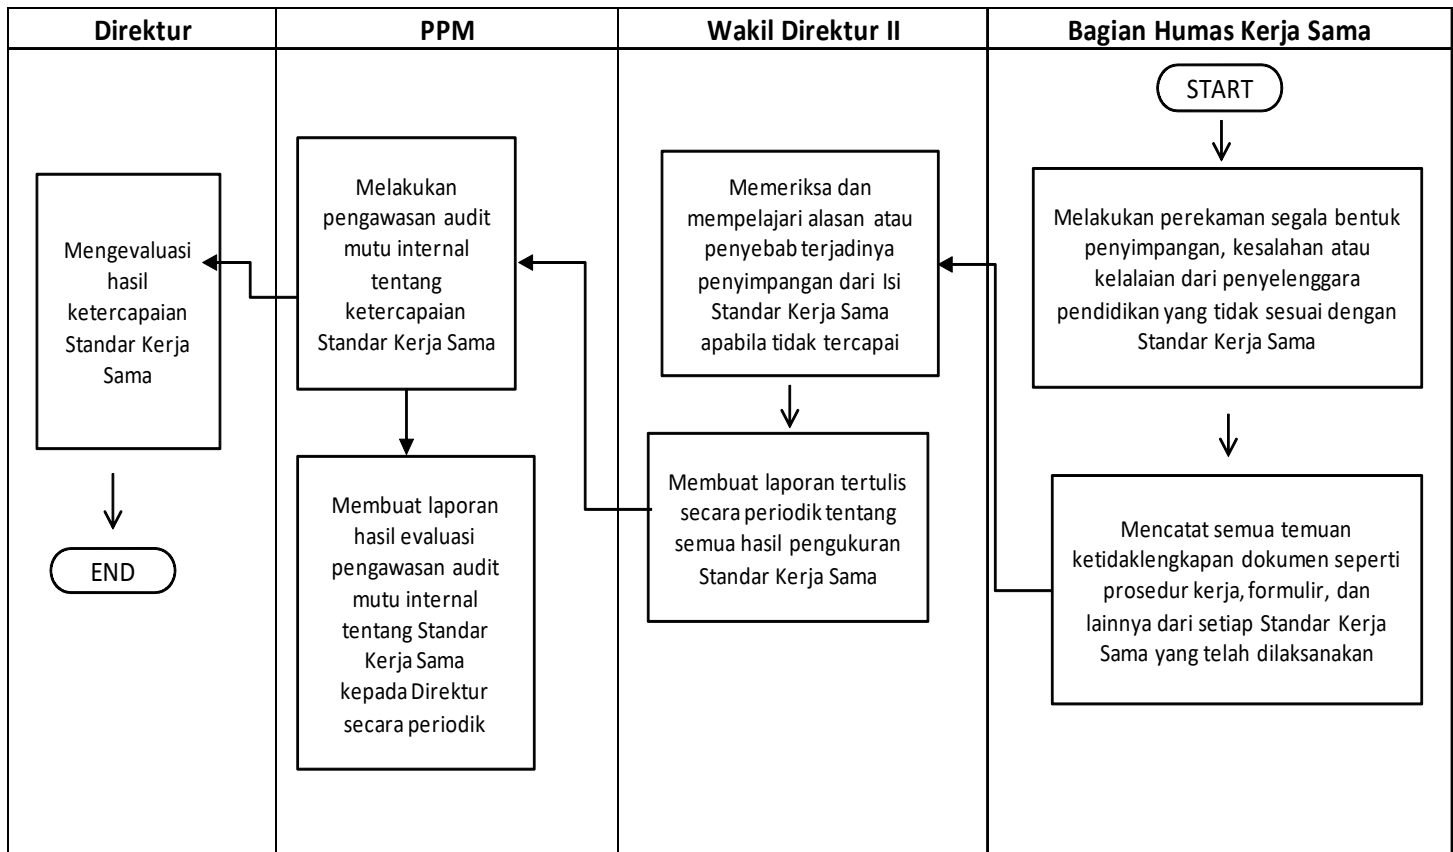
| Direktur | PPM | Wakil Direktur II | Bagian Humas Kerja Sama |
|---|---|---|---|

START

Melakukan perekaman segala bentuk penyimpangan, kesalahan atau kelalaian dari penyelenggara pendidikan yang tidak sesuai dengan Standar Kerja Sama

Mencatat semua temuan ketidaklengkapan dokumen seperti prosedur kerja, formulir, dan lainnya dari setiap Standar Kerja Sama yang telah dilaksanakan

Memeriksa dan mempelajari alasan atau penyebab terjadinya penyimpangan dari Isi Standar Kerja Sama apabila tidak tercapai

Membuat laporan tertulis secara periodik tentang semua hasil pengukuran Standar Kerja Sama

Melakukan pengawasan audit mutu internal tentang ketercapaian Standar Kerja Sama

Membuat laporan hasil evaluasi pengawasan audit mutu internal tentang Standar Kerja Sama kepada Direktur secara periodik

Mengevaluasi hasil ketercapaian Standar Kerja Sama

END